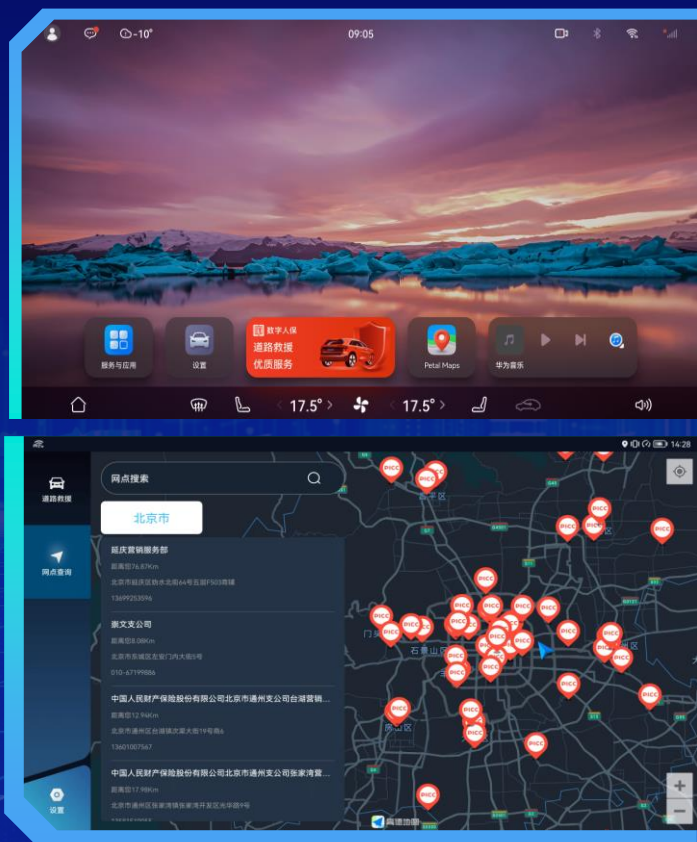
-10°
09:05

服务与应用
设置
数字人保
道路救援
优质服务
Petal Maps
华为音乐

17.5°
17.5°

14:28

道路救援
网点查询
设置

网点搜索
北京市

延庆营销服务部
距离您76.87Km
北京市延庆区妫水北街64号五层F503商铺
13699253596

崇文支公司
距离您8.08Km
北京市东城区左安门内大街9号
010-67199886

中国人民财产保险股份有限公司北京市通州支公司台湖营销...
距离您12.94Km
北京市通州区台湖镇次渠大街19号商6
13601007567

中国人民财产保险股份有限公司北京市通州支公司张家湾营...
距离您17.98Km
北京市通州区张家湾镇张家湾开发区光华路9号

PICC
石景山区
高德地图
+
−